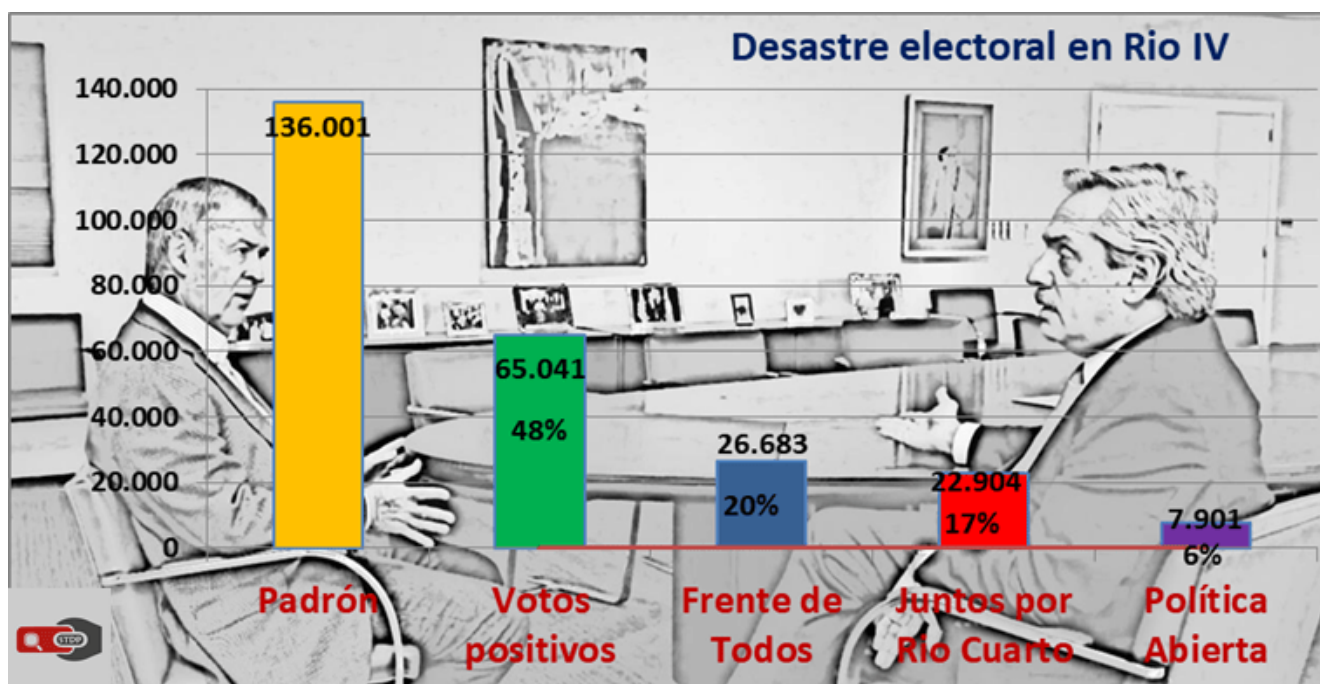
Desastre electoral en Rio IV

140.000
120.000
100.000
80.000
60.000
40.000
20.000
0

136.001
65.041
48%
26.683
20%
22.904
17%
7.901
6%

Padrón
Votos positivos
Frente de Todos
Juntos por Rio Cuarto
Política Abierta

STDP